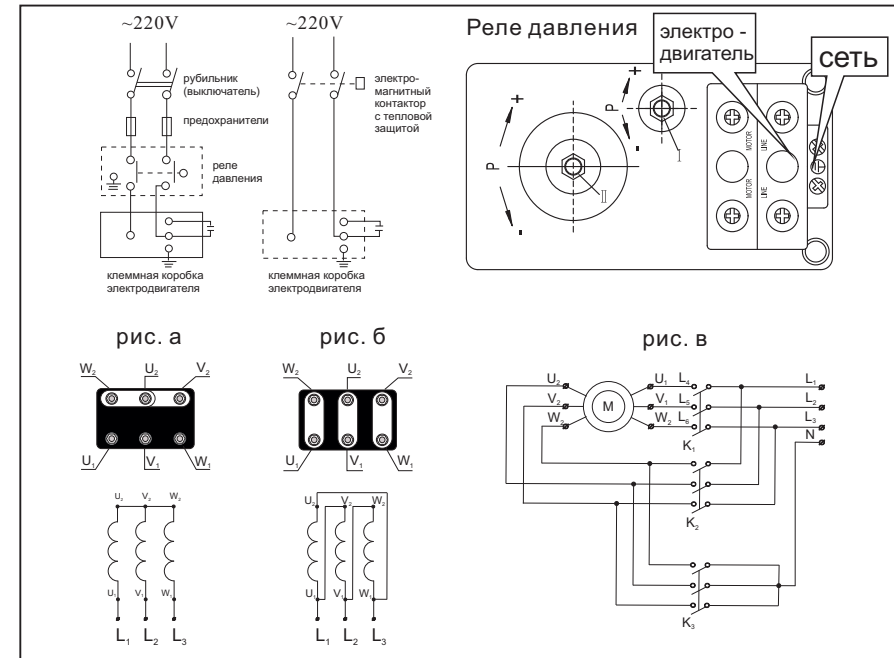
~220V

рубильник (выключатель)

предохранители

реле давления

клеммная коробка электродвигателя

~220V

электро-магнитный контактор с тепловой защитой

клеммная коробка электродвигателя

Реле давления

электро - двигатель

сеть

+

P

-

+

P

-

I

II

MOTOR

LINE

MOTOR

LINE

рис. а

$W_2$ $U_2$ $V_2$

$U_1$ $V_1$ $W_1$

$U_2$ $V_2$ $W_2$

$U_1$ $V_1$ $W_1$

$L_1$ $L_2$ $L_3$

рис. б

$W_2$ $U_2$ $V_2$

$U_1$ $V_1$ $W_1$

$U_2$ $V_2$ $W_2$

$U_1$ $V_1$ $W_1$

$L_1$ $L_2$ $L_3$

рис. в

$U_2$ $V_2$ $W_2$

M

$U_1$ $V_1$ $W_2$

$L_4$ $L_5$ $L_6$

$L_1$ $L_2$ $L_3$ N

$K_1$

$K_2$

$K_3$